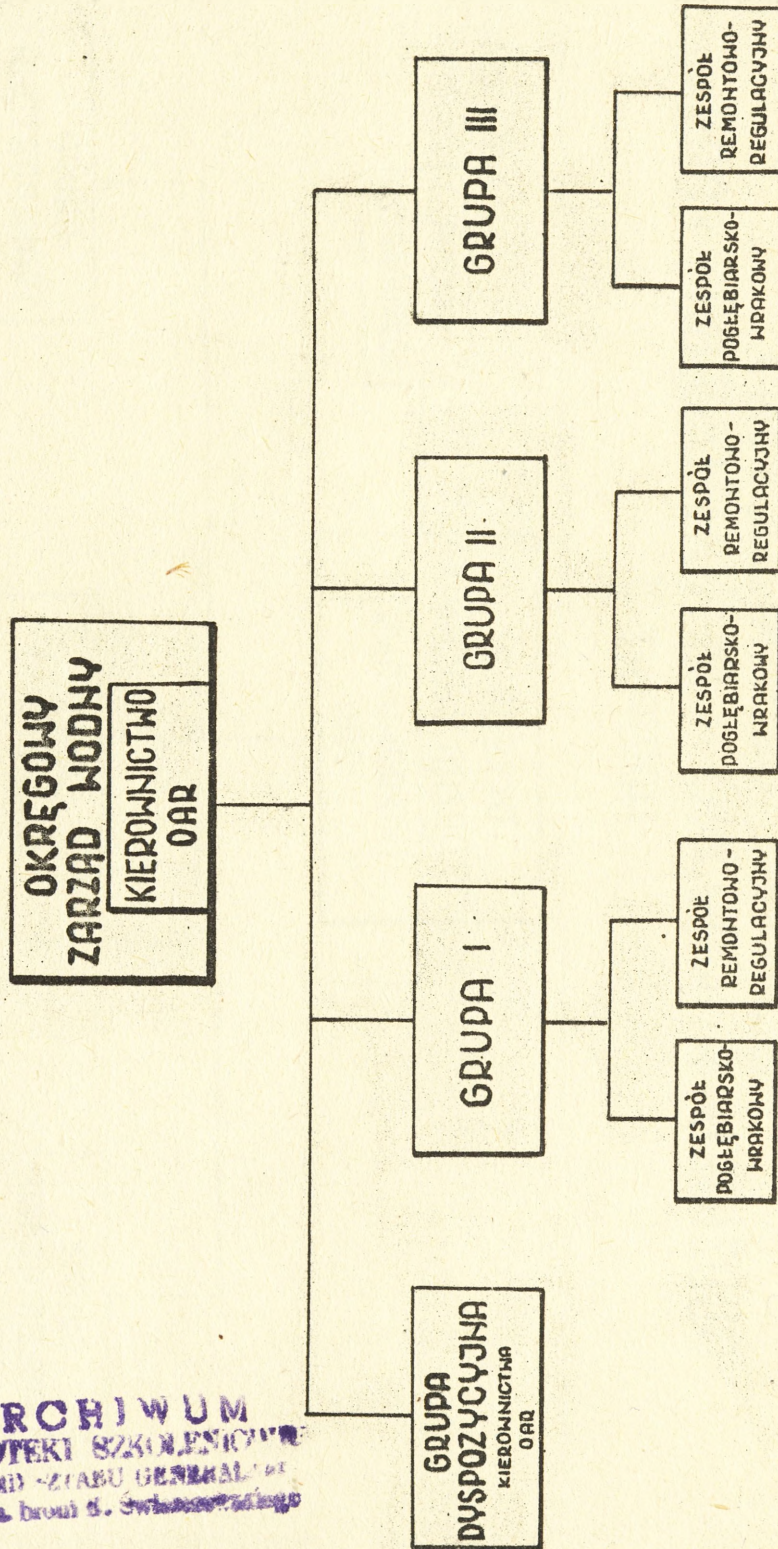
OKRĘGOWY ZARZĄD WODNY

KIEROWNICTWO OAR

GRUPA DYSPOZYCYJNA KIEROWNICTWA OAR

GRUPA I

ZESPÓŁ POGŁĘBIARSKO-WRAKOWY

ZESPÓŁ REMONTOWO-REGULACYJNY

GRUPA II

ZESPÓŁ POGŁĘBIARSKO-WRAKOWY

ZESPÓŁ REMONTOWO-REGULACYJNY

GRUPA III

ZESPÓŁ POGŁĘBIARSKO-WRAKOWY

ZESPÓŁ REMONTOWO-REGULACYJNY

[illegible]RCHIWUM
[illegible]TEKI SZKOLENIOWE
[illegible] SZTABU GENERAL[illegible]
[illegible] broni S. Świerczewskiego